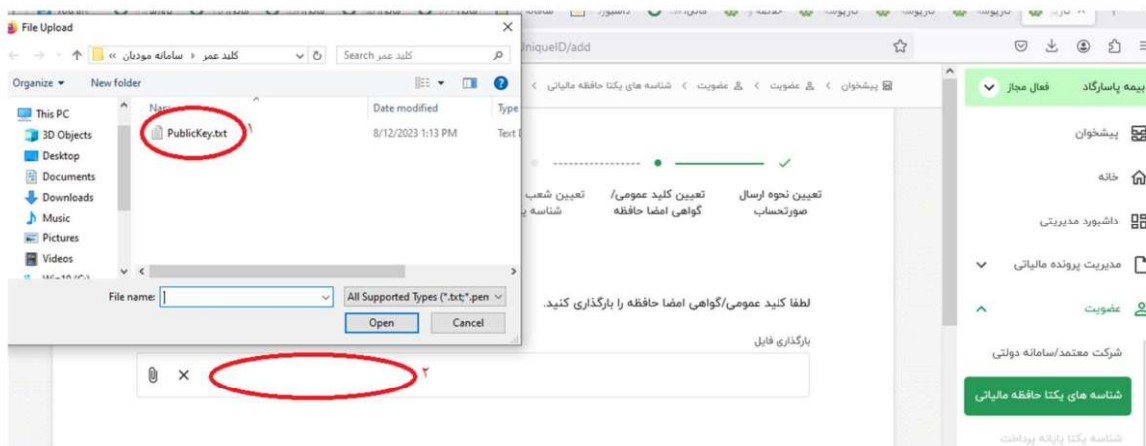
File Upload
کلید عمر » سامانه مودیان »
Search کلید عمر
Organize ▾ New folder
This PC
3D Objects
Desktop
Documents
Downloads
Music
Pictures
Videos
Name
Date modified
Type
PublicKey.txt ۱
8/12/2023 1:13 PM
Text
File name:
All Supported Types (*.txt;*.pen
Open
Cancel

uniqueID/add
پیشخوان > عضویت > عضویت > شناسه های یکتا حافظه مالیاتی >
تعیین نحوه ارسال صورتحساب
تعیین کلید عمومی/ گواهی امضا حافظه
تعیین شعب شناسه
لطفا کلید عمومی/گواهی امضا حافظه را بارگذاری کنید.
بارگذاری فایل
۲
بیمه پاسارگاد
فعال مجاز
پیشخوان
خانه
داشبورد مدیریتی
مدیریت پرونده مالیاتی
عضویت
شرکت معتمد/سامانه دولتی
شناسه های یکتا حافظه مالیاتی
شناسه یکتا پایانه پرداخت